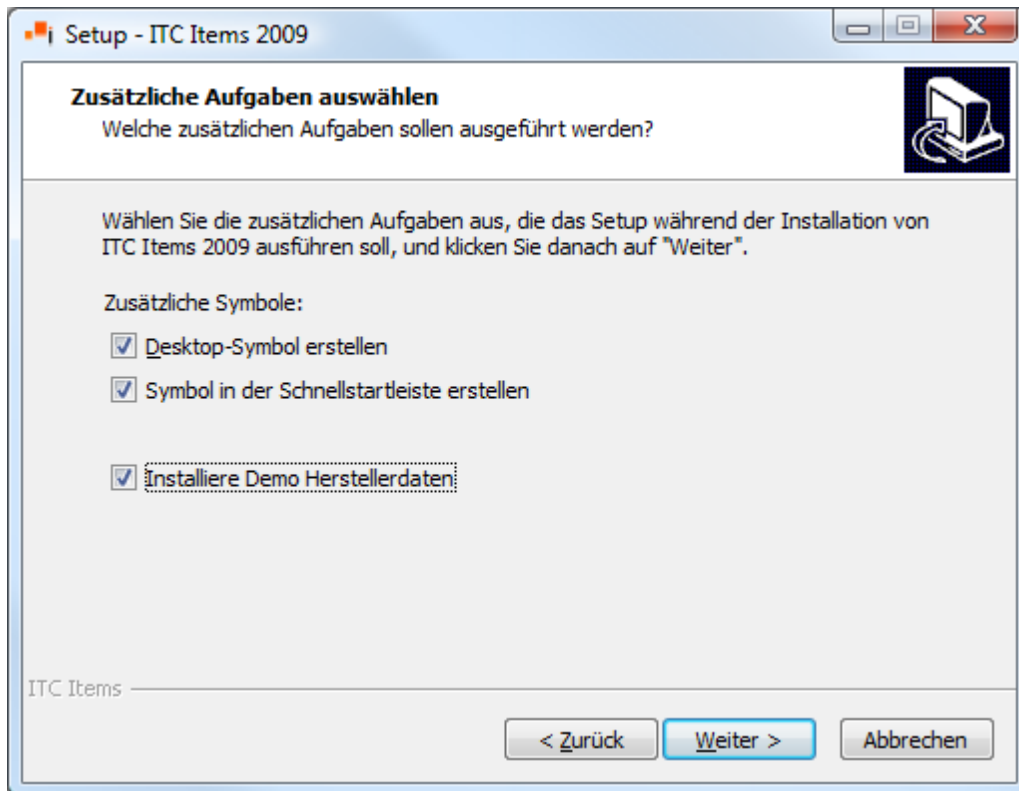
Setup - ITC Items 2009

Zusätzliche Aufgaben auswählen
Welche zusätzlichen Aufgaben sollen ausgeführt werden?

Wählen Sie die zusätzlichen Aufgaben aus, die das Setup während der Installation von ITC Items 2009 ausführen soll, und klicken Sie danach auf "Weiter".

Zusätzliche Symbole:

Desktop-Symbol erstellen

Symbol in der Schnellstartleiste erstellen

Installiere Demo Herstellerdaten

ITC Items

< Zurück

Weiter >

Abbrechen